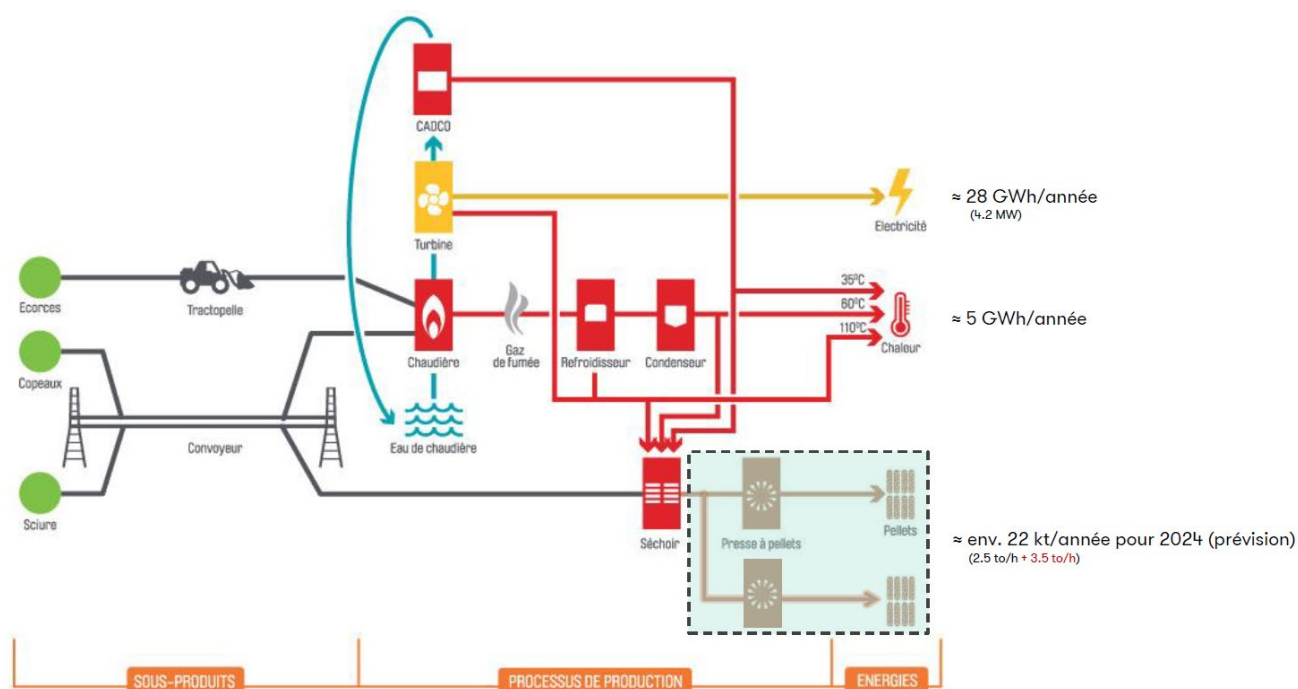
CADCO

Turbine

Electricité

≈ 28 GWh/année
(4.2 MW)

Ecorces

Tractopelle

Copeaux

Sciure

Convoyeur

Chaudière

Gaz de fumée

Refroidisseur

Condenseur

Eau de chaudière

35°C
60°C
110°C

Chaleur

≈ 5 GWh/année

Séchoir

Presse à pellets

Pellets

≈ env. 22 kt/année pour 2024 (prévision)
(2.5 to/h + 3.5 to/h)

SOUS-PRODUITS

PROCESSUS DE PRODUCTION

ENERGIES